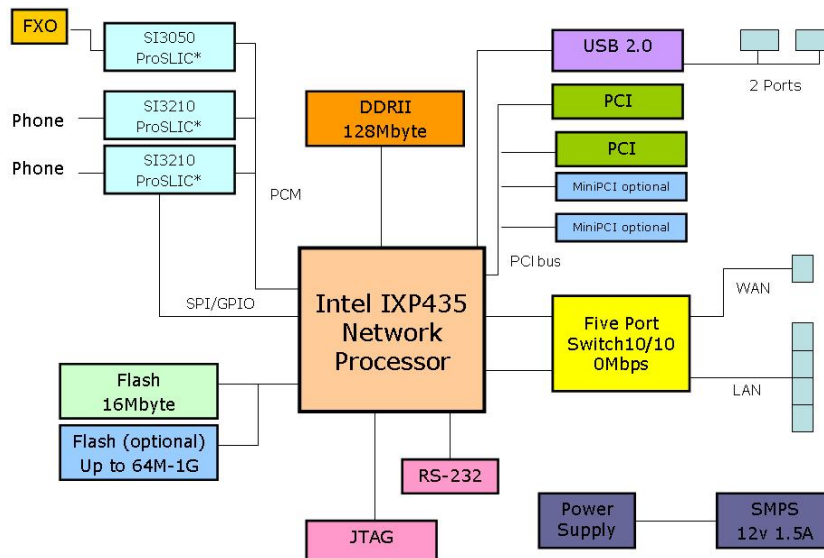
FXO

SI3050
ProSLIC*

Phone

SI3210
ProSLIC*

Phone

SI3210
ProSLIC*

DDRII
128Mbyte

USB 2.0

2 Ports

PCI

PCI

MiniPCI optional

MiniPCI optional

PCM

PCI bus

SPI/GPIO

Intel IXP435
Network
Processor

WAN

Five Port
Switch10/10
0Mbps

LAN

Flash
16Mbyte

Flash (optional)
Up to 64M-1G

RS-232

JTAG

Power
Supply

SMPS
12v 1.5A